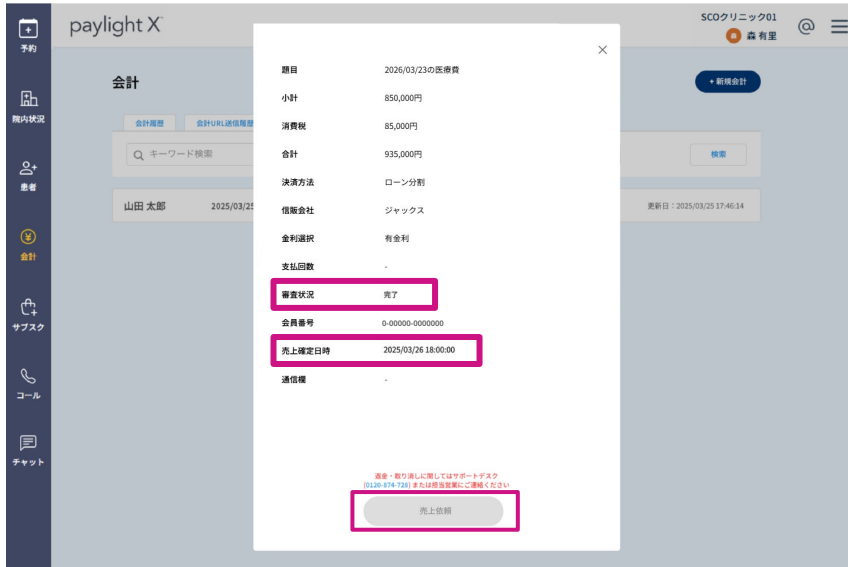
予約

院内状況

患者

会計

サブスク

コール

チャット

paylight X

SCOクリニック01
森 有里

会計

+ 新規会計

会計履歴　会計URL送信履歴

キーワード検索

検索

山田 太郎　2025/03/25

更新日：2025/03/25 17:46:14

×

| 題目 | 2026/03/23の医療費 |
|---|---|
| 小計 | 850,000円 |
| 消費税 | 85,000円 |
| 合計 | 935,000円 |
| 決済方法 | ローン分割 |
| 信販会社 | ジャックス |
| 金利選択 | 有金利 |
| 支払回数 | - |
| 審査状況 | 完了 |
| 会員番号 | 0-00000-0000000 |
| 売上確定日時 | 2025/03/26 18:00:00 |
| 通信欄 | - |

返金・取り消しに関してはサポートデスク
(0120-874-728) または担当営業にご連絡ください

売上依頼